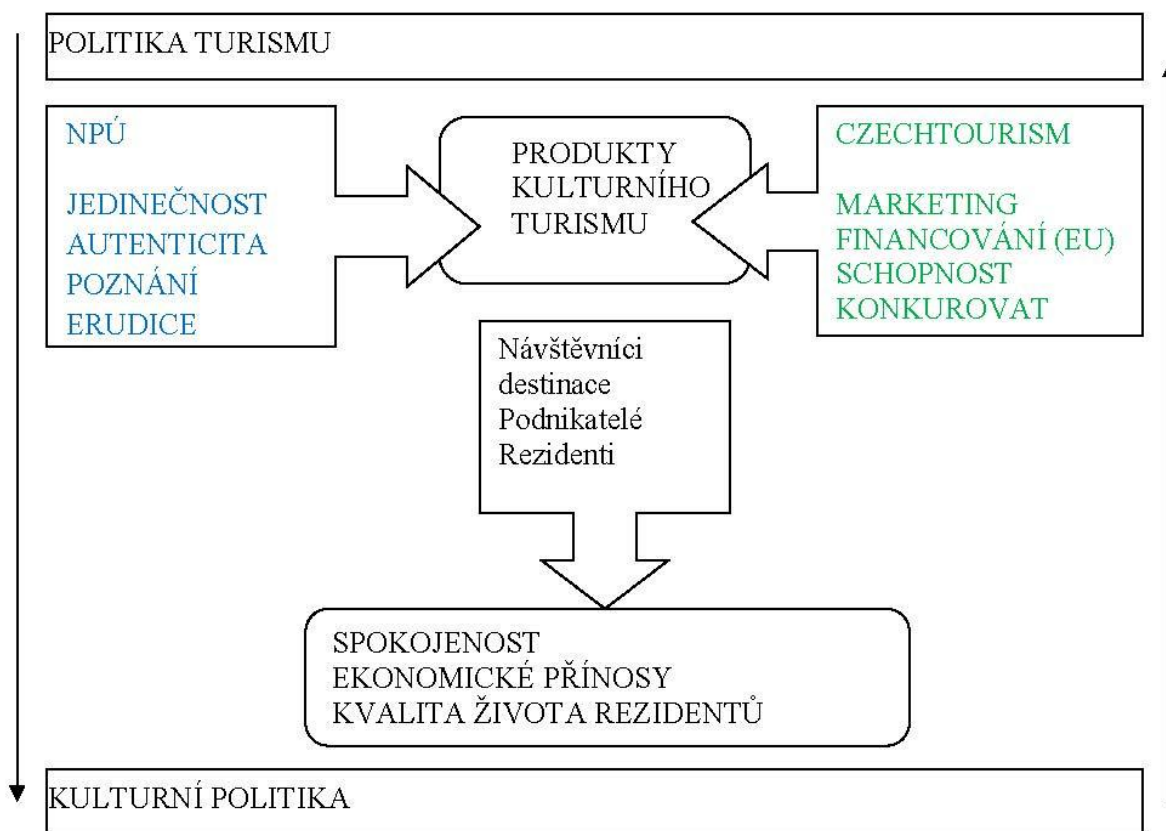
POLITIKA TURISMU

NPÚ

JEDINEČNOST
AUTENTICITA
POZNÁNÍ
ERUDICE

PRODUKTY
KULTURNÍHO
TURISMU

CZECHTOURISM

MARKETING
FINANCOVÁNÍ (EU)
SCHOPNOST
KONKUROVAT

Návštěvníci
destinace
Podnikatelé
Rezidenti

SPOKOJENOST
EKONOMICKÉ PŘÍNOSY
KVALITA ŽIVOTA REZIDENTŮ

KULTURNÍ POLITIKA